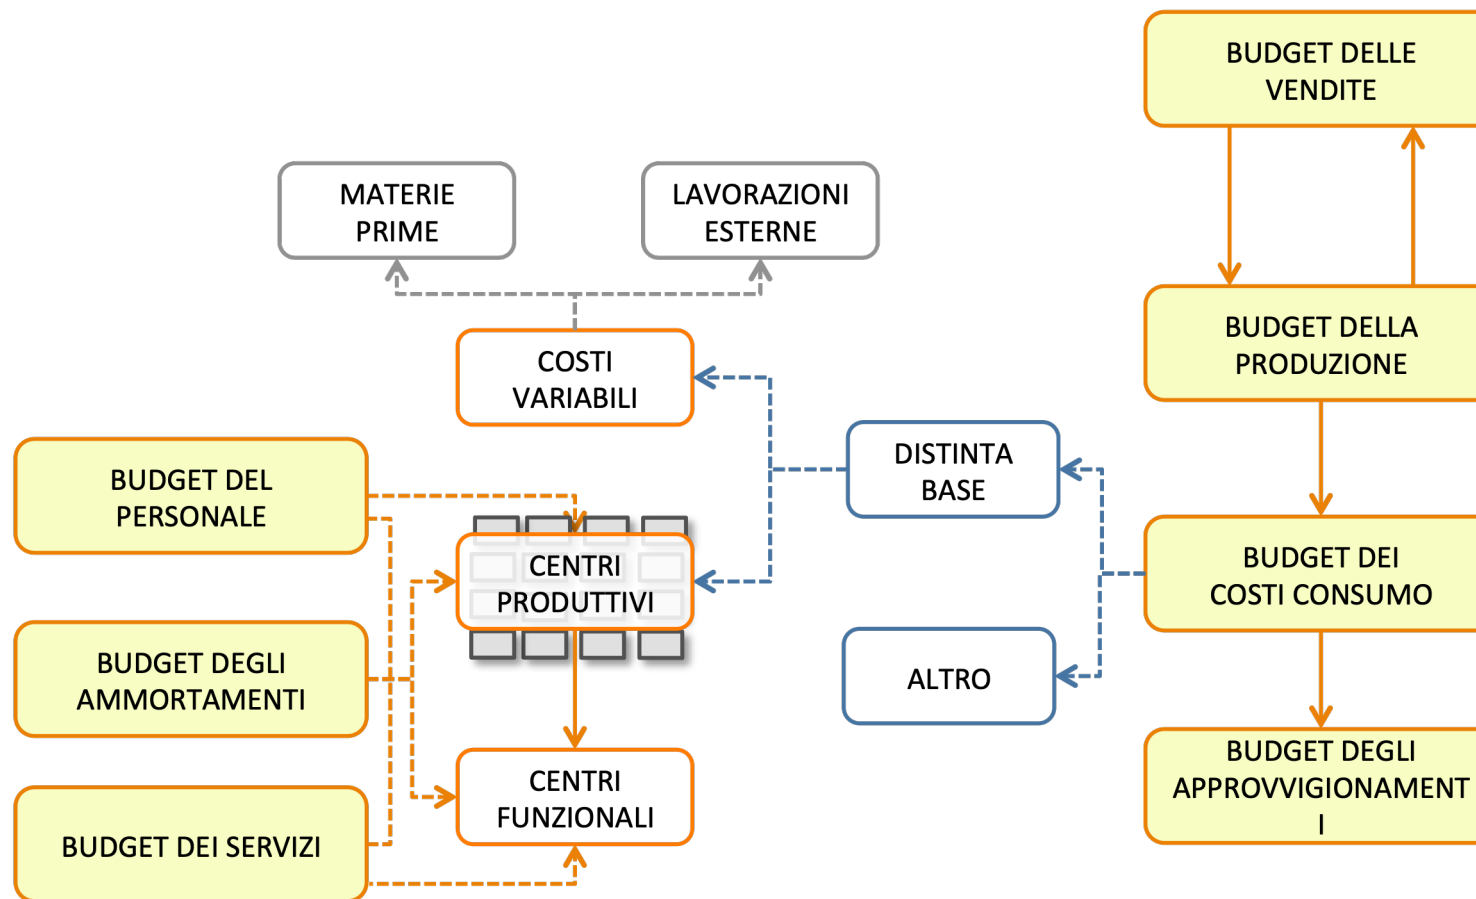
BUDGET DELLE VENDITE

MATERIE PRIME

LAVORAZIONI ESTERNE

BUDGET DELLA PRODUZIONE

COSTI VARIABILI

DISTINTA BASE

BUDGET DEL PERSONALE

CENTRI PRODUTTIVI

BUDGET DEI COSTI CONSUMO

BUDGET DEGLI AMMORTAMENTI

ALTRO

CENTRI FUNZIONALI

BUDGET DEGLI APPROVVIGIONAMENT I

BUDGET DEI SERVIZI